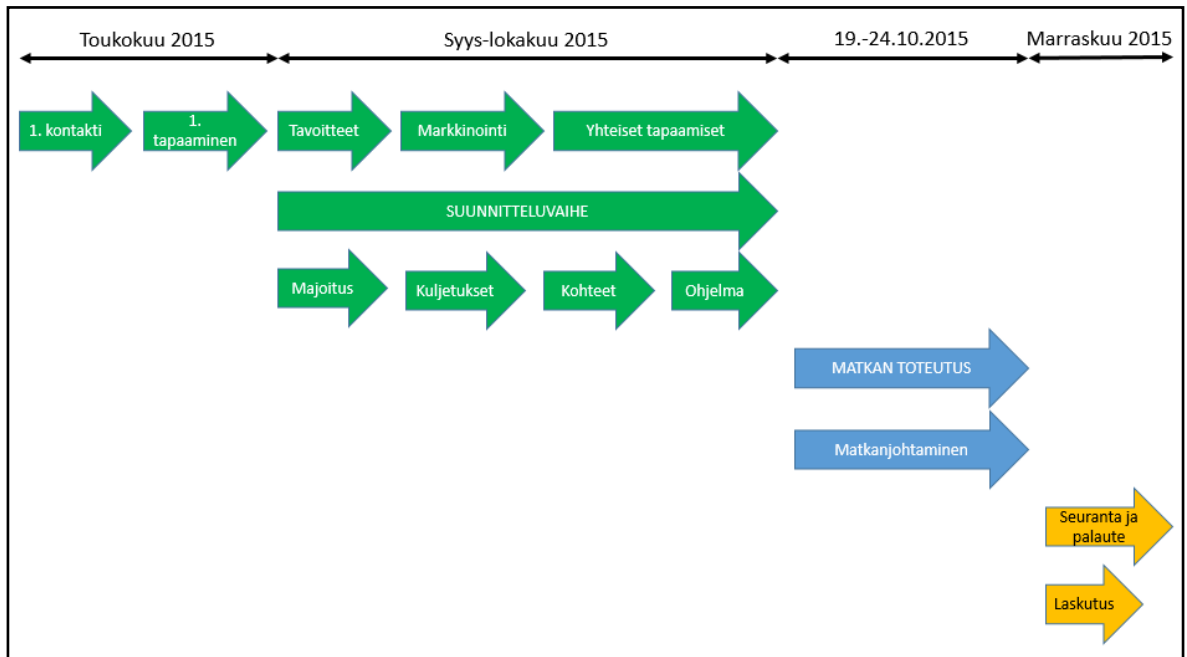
Toukokuu 2015

Syys-lokakuu 2015

19.-24.10.2015

Marraskuu 2015

1. kontakti

1. tapaaminen

Tavoitteet

Markkinointi

Yhteiset tapaamiset

SUUNNITTELUVAIHE

Majoitus

Kuljetukset

Kohteet

Ohjelma

MATKAN TOTEUTUS

Matkanjohtaminen

Seuranta ja palaute

Laskutus